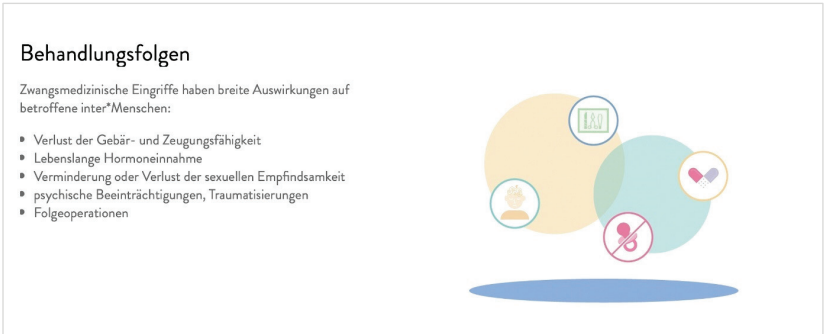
Behandlungsfolgen

Zwangsmedizinische Eingriffe haben breite Auswirkungen auf betroffene inter*Menschen:

- Verlust der Gebär- und Zeugungsfähigkeit
- Lebenslange Hormoneinnahme
- Verminderung oder Verlust der sexuellen Empfindsamkeit
- psychische Beeinträchtigungen, Traumatisierungen
- Folgeoperationen